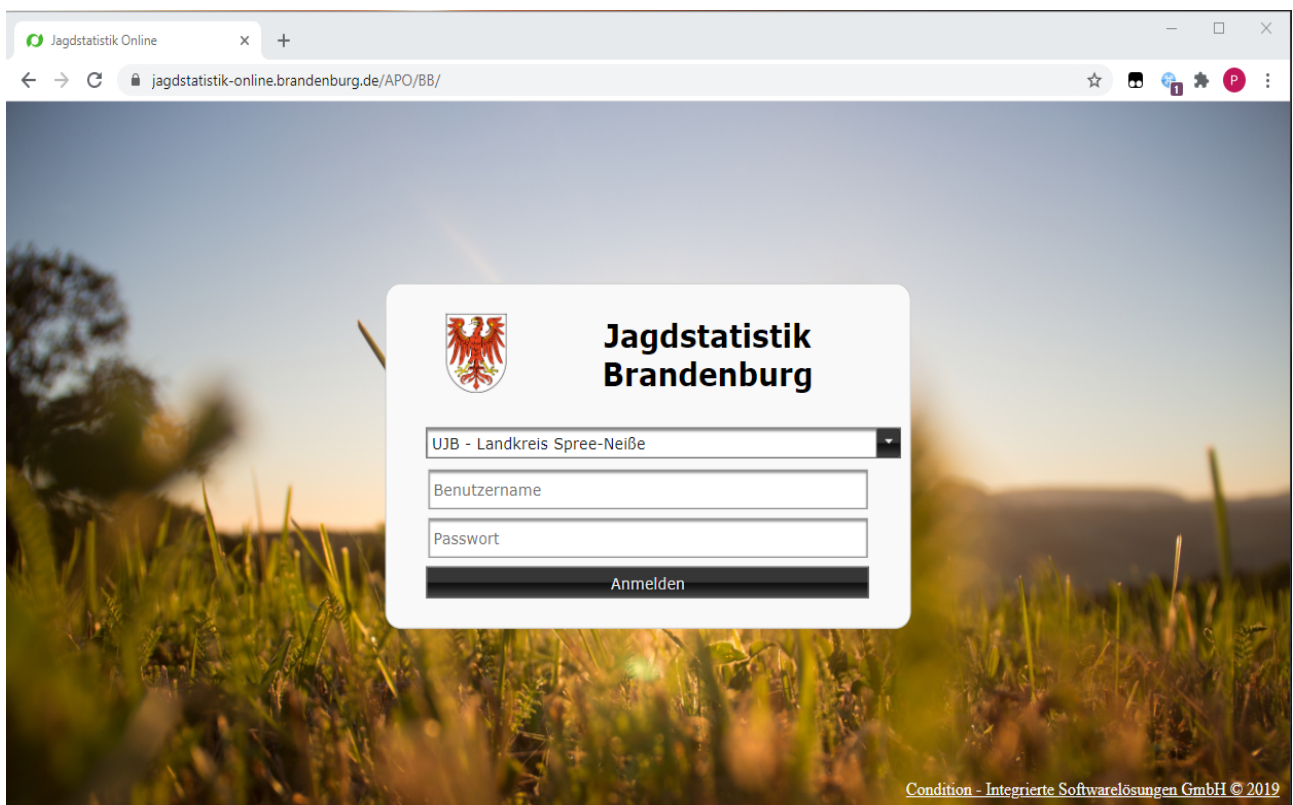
Jagdstatistik Online

jagdstatistik-online.brandenburg.de/APO/BB/

Jagdstatistik Brandenburg

UJB - Landkreis Spree-Neiße

Benutzername

Passwort

Anmelden

Condition - Integrierte Softwarelösungen GmbH © 2019